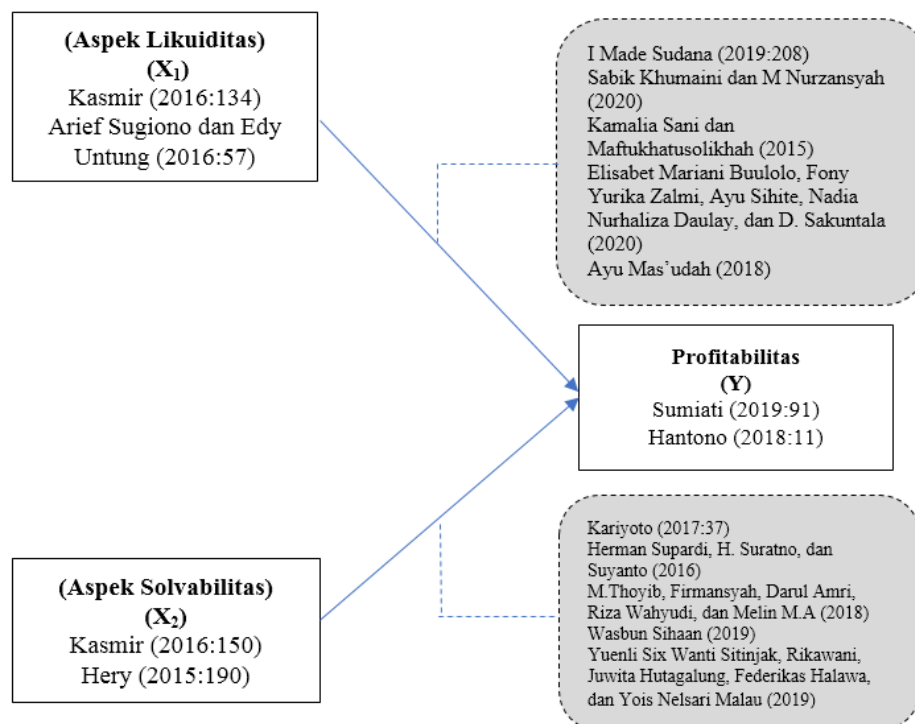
(Aspek Likuiditas)
($X_1$)
Kasmir (2016:134)
Arief Sugiono dan Edy Untung (2016:57)

I Made Sudana (2019:208)
Sabik Khumaini dan M Nurzansyah (2020)
Kamalia Sani dan Maftukhatusolikhah (2015)
Elisabet Mariani Buulolo, Fony Yurika Zalmi, Ayu Sihite, Nadia Nurhaliza Daulay, dan D. Sakuntala (2020)
Ayu Mas'udah (2018)

Profitabilitas
(Y)
Sumiati (2019:91)
Hantono (2018:11)

Kariyoto (2017:37)
Herman Supardi, H. Suratno, dan Suyanto (2016)
M.Thoyib, Firmansyah, Darul Amri, Riza Wahyudi, dan Melin M.A (2018)
Wasbun Sihaan (2019)
Yuenli Six Wanti Sitinjak, Rikawani, Juwita Hutagalung, Federikas Halawa, dan Yois Nelsari Malau (2019)

(Aspek Solvabilitas)
($X_2$)
Kasmir (2016:150)
Hery (2015:190)